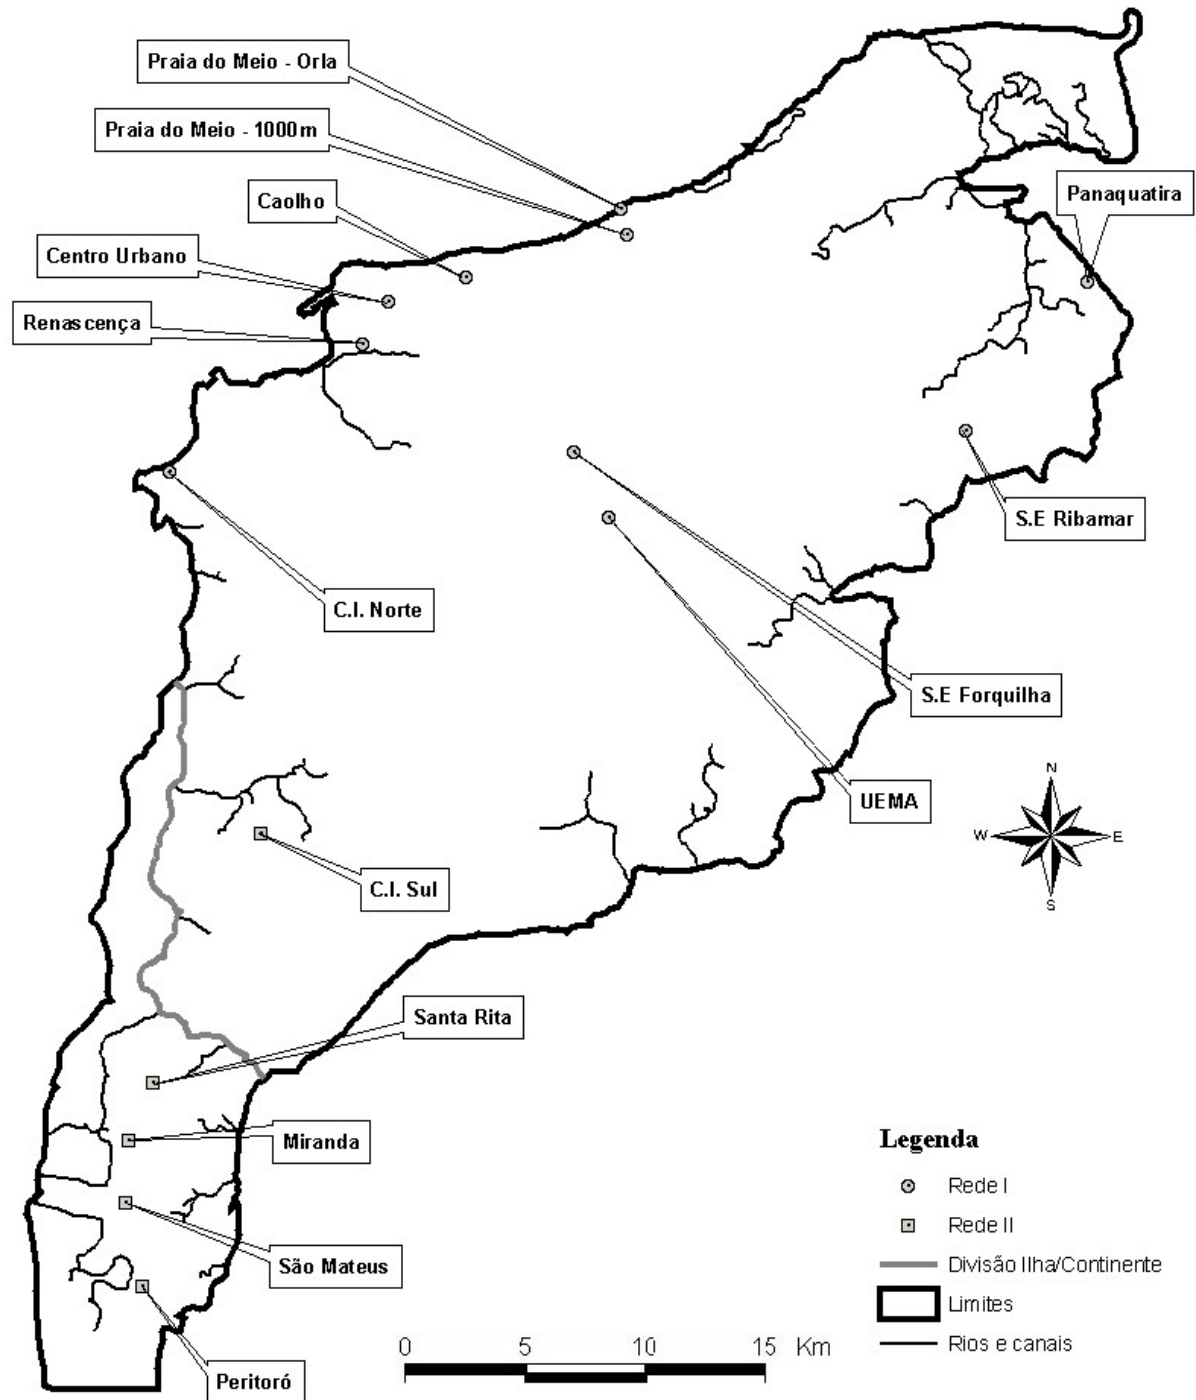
Praia do Meio - Orla

Praia do Meio - 1000m

Caolho

Centro Urbano

Renascença

Panaquatira

S.E Ribamar

C.I. Norte

S.E Forquilha

UEMA

N
W
E
S

C.I. Sul

Santa Rita

Miranda

São Mateus

Peritoró

0 5 10 15 Km

Legenda
Rede I
Rede II
Divisão Ilha/Continente
Limites
Rios e canais